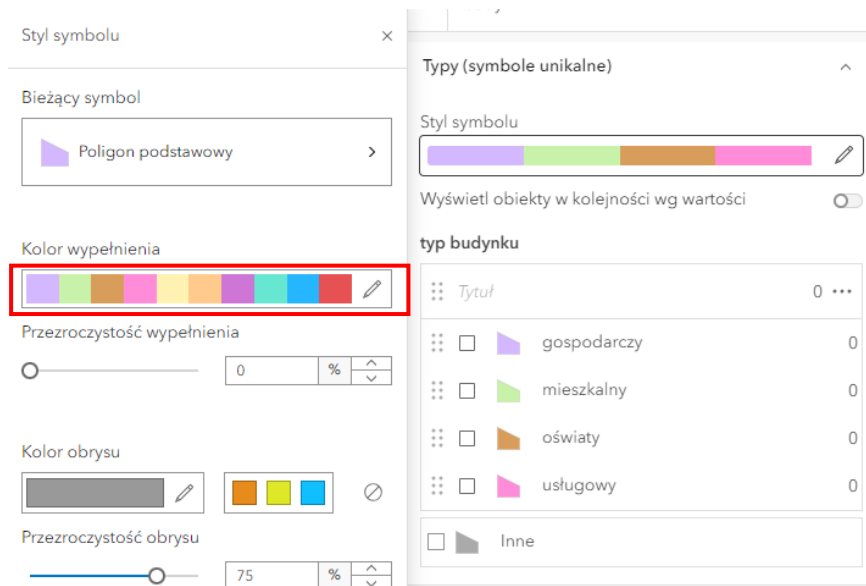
Styl symbolu ×

Bieżący symbol

Poligon podstawowy >

Kolor wypełnienia

Przezroczystość wypełnienia

0 %

Kolor obrysu

Przezroczystość obrysu

75 %

Typy (symbole unikalne)

Styl symbolu

Wyświetl obiekty w kolejności wg wartości

typ budynku

Tytuł 0 ···

gospodarczy 0

mieszkalny 0

oświaty 0

usługowy 0

Inne